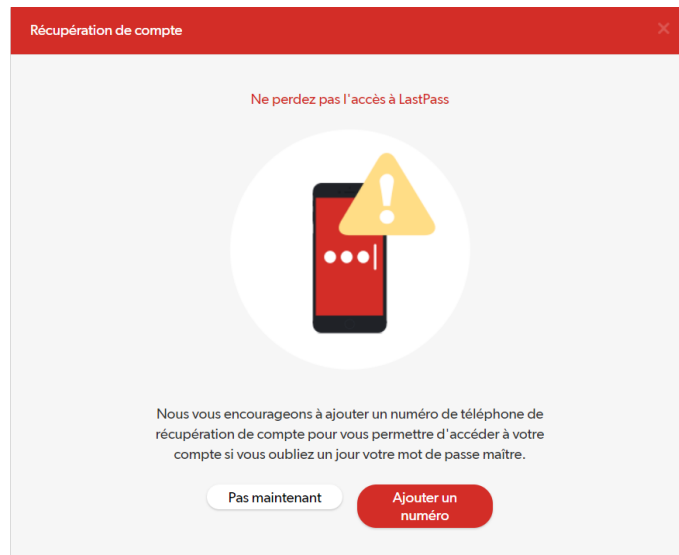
Récupération de compte

×

Ne perdez pas l'accès à LastPass

Nous vous encourageons à ajouter un numéro de téléphone de récupération de compte pour vous permettre d'accéder à votre compte si vous oubliez un jour votre mot de passe maître.

Pas maintenant

Ajouter un numéro